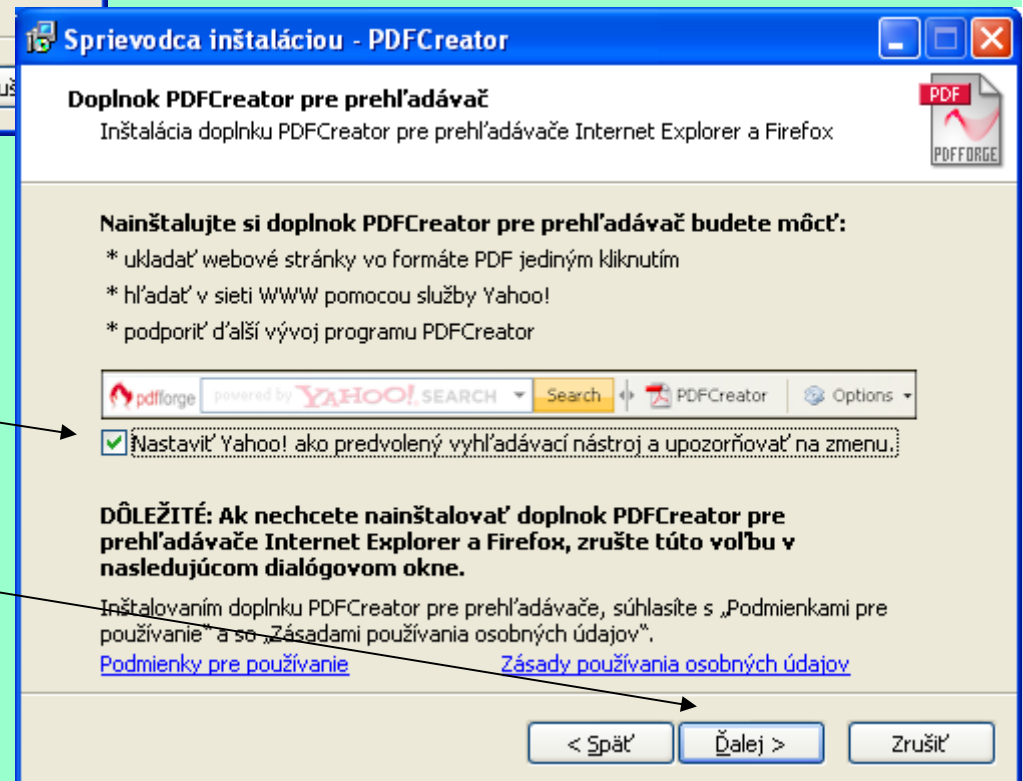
uš

Sprievodca inštaláciou - PDFCreator

Doplnok PDFCreator pre prehľadávač
Inštalácia doplnku PDFCreator pre prehľadávače Internet Explorer a Firefox

PDF
PDFFORGE

Nainštalujte si doplnok PDFCreator pre prehľadávač budete môcť:
* ukladať webové stránky vo formáte PDF jediným kliknutím
* hľadať v sieti WWW pomocou služby Yahoo!
* podporiť ďalší vývoj programu PDFCreator

pdfforge powered by YAHOO! SEARCH Search PDFCreator Options

Nastaviť Yahoo! ako predvolený vyhľadávací nástroj a upozorňovať na zmenu.

DÔLEŽITÉ: Ak nechcete nainštalovať doplnok PDFCreator pre prehľadávače Internet Explorer a Firefox, zrušte túto voľbu v nasledujúcom dialógovom okne.

Inštalovaním doplnku PDFCreator pre prehľadávače, súhlasíte s „Podmienkami pre používanie" a so „Zásadami používania osobných údajov".
Podmienky pre používanie Zásady používania osobných údajov

< Späť Ďalej > Zrušiť